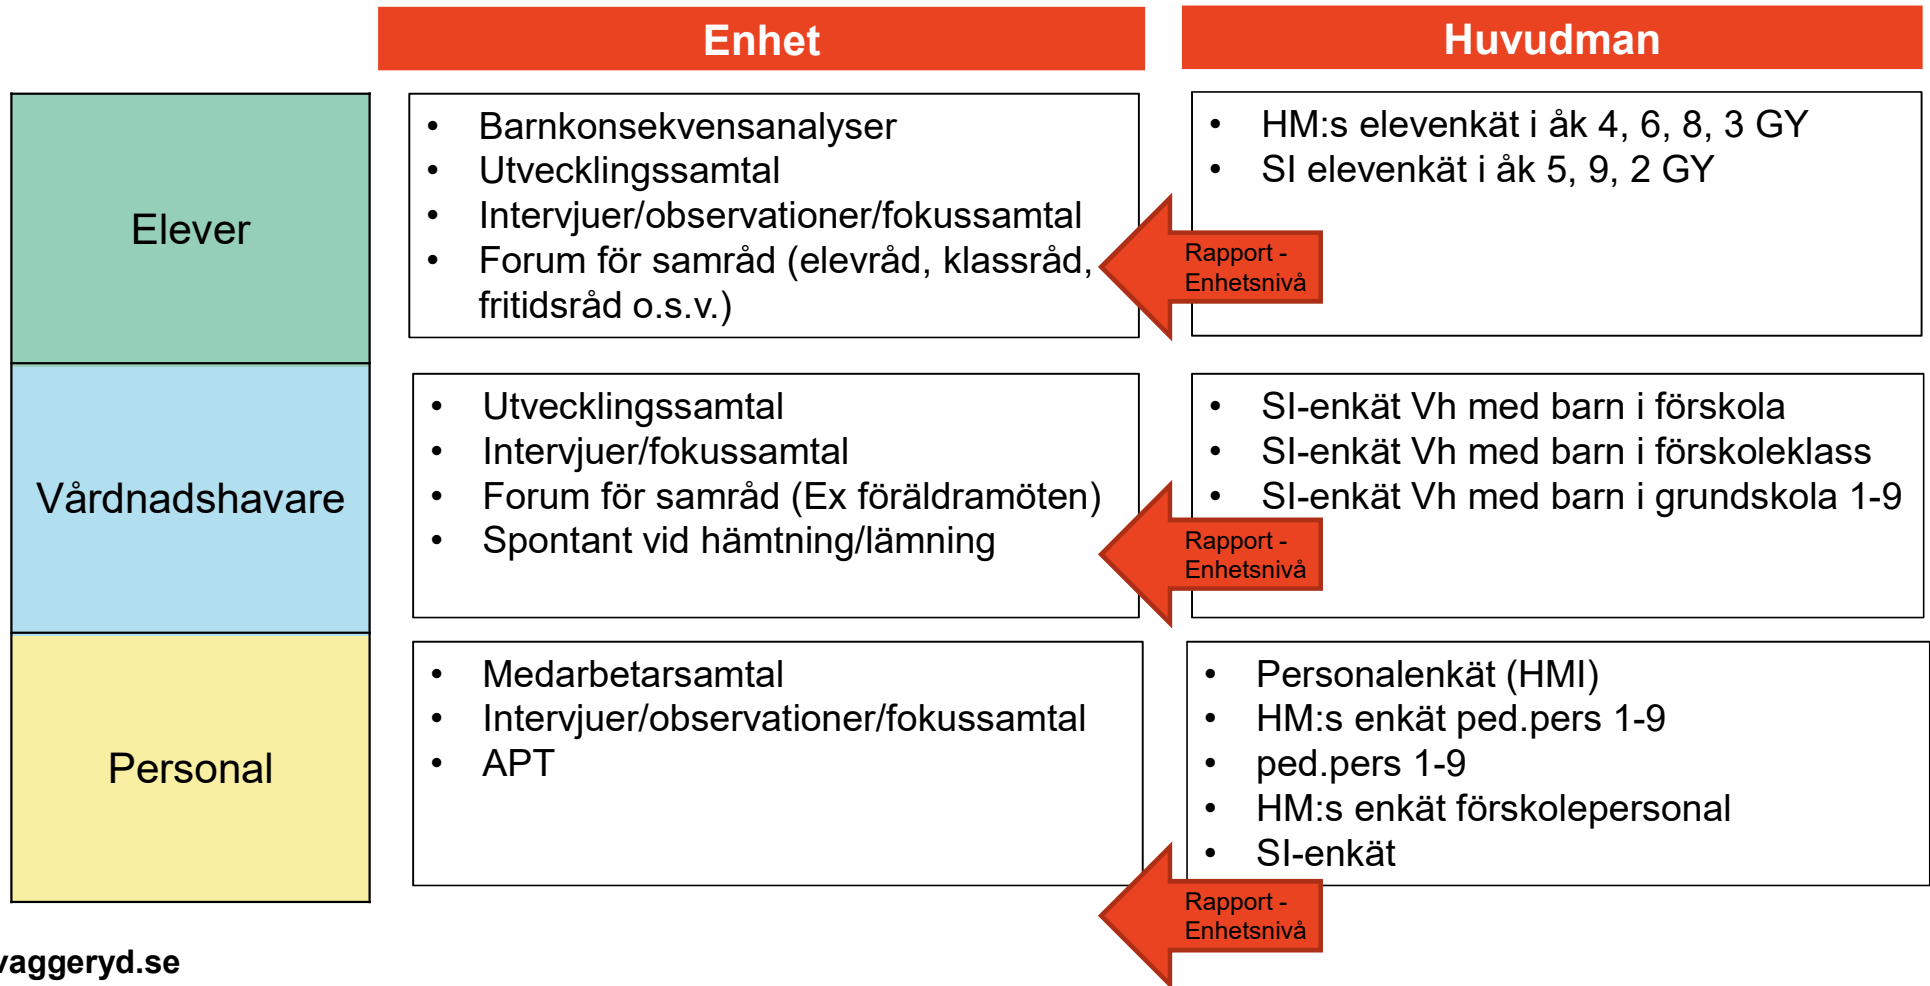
Enhet

Huvudman

Elever

- Barnkonsekvensanalyser
- Utvecklingssamtal
- Intervjuer/observationer/fokussamtal
- Forum för samråd (elevråd, klassråd, fritidsråd o.s.v.)

- HM:s elevenkät i åk 4, 6, 8, 3 GY
- SI elevenkät i åk 5, 9, 2 GY

Rapport - Enhetsnivå

Vårdnadshavare

- Utvecklingssamtal
- Intervjuer/fokussamtal
- Forum för samråd (Ex föräldramöten)
- Spontant vid hämtning/lämning

- SI-enkät Vh med barn i förskola
- SI-enkät Vh med barn i förskoleklass
- SI-enkät Vh med barn i grundskola 1-9

Rapport - Enhetsnivå

Personal

- Medarbetarsamtal
- Intervjuer/observationer/fokussamtal
- APT

- Personalenkät (HMI)
- HM:s enkät ped.pers 1-9
- ped.pers 1-9
- HM:s enkät förskolepersonal
- SI-enkät

Rapport - Enhetsnivå

vaggeryd.se